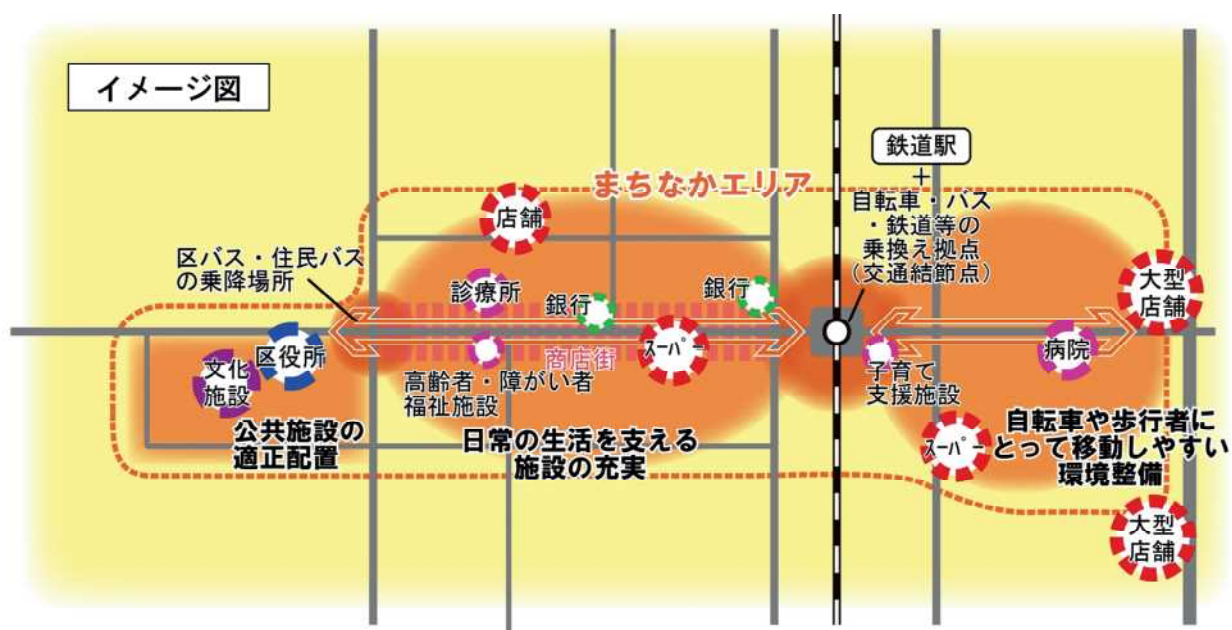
イメージ図

まちなかエリア

鉄道駅
＋
自転車・バス・鉄道等の乗換え拠点（交通結節点）

店舗

区バス・住民バスの乗降場所

診療所

銀行

銀行

大型店舗

区役所

文化施設

高齢者・障がい者福祉施設

商店街

スーパー

子育て支援施設

病院

公共施設の適正配置

日常の生活を支える施設の充実

自転車や歩行者にとって移動しやすい環境整備

スーパー

大型店舗